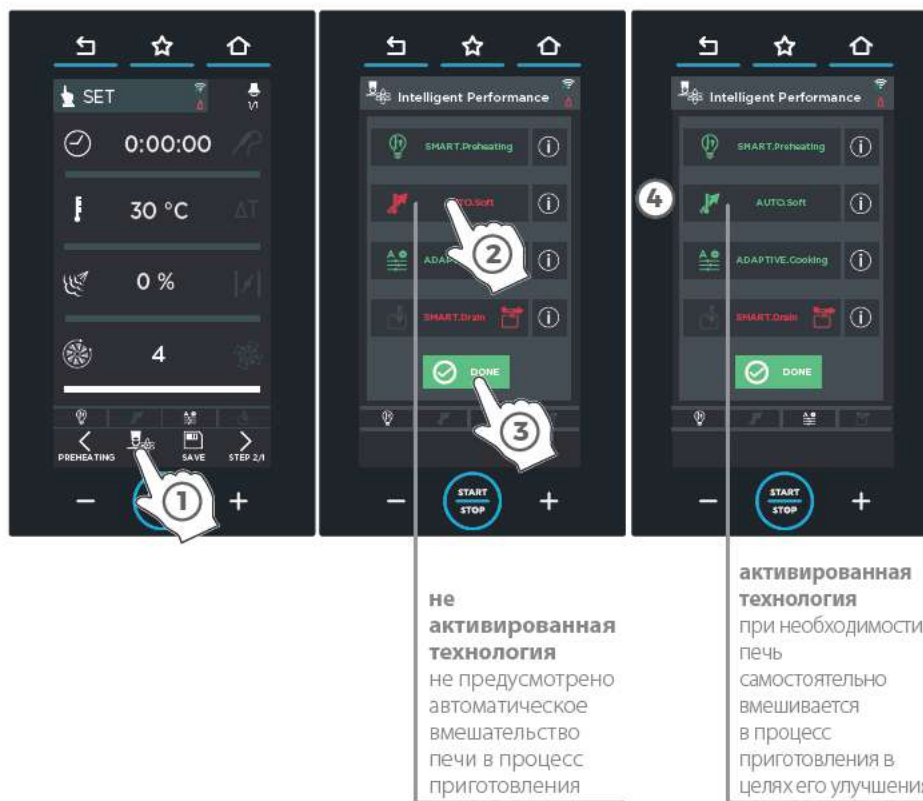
SET
1/1
0:00:00
30 °C
ΔT
0 %
4
PREHEATING
SAVE
STEP 2/1
−
+
1

Intelligent Performance
SMART.Preheating
AUTO.Soft
ADAP
SMART.Drain
DONE
START
STOP
−
+
2
3

Intelligent Performance
SMART.Preheating
4
AUTO.Soft
ADAPTIVE.Cooking
SMART.Drain
DONE
START
STOP
−
+

**не активированная технология**
не предусмотрено автоматическое вмешательство печи в процесс приготовления

**активированная технология**
при необходимости печь самостоятельно вмешивается в процесс приготовления в целях его улучшения